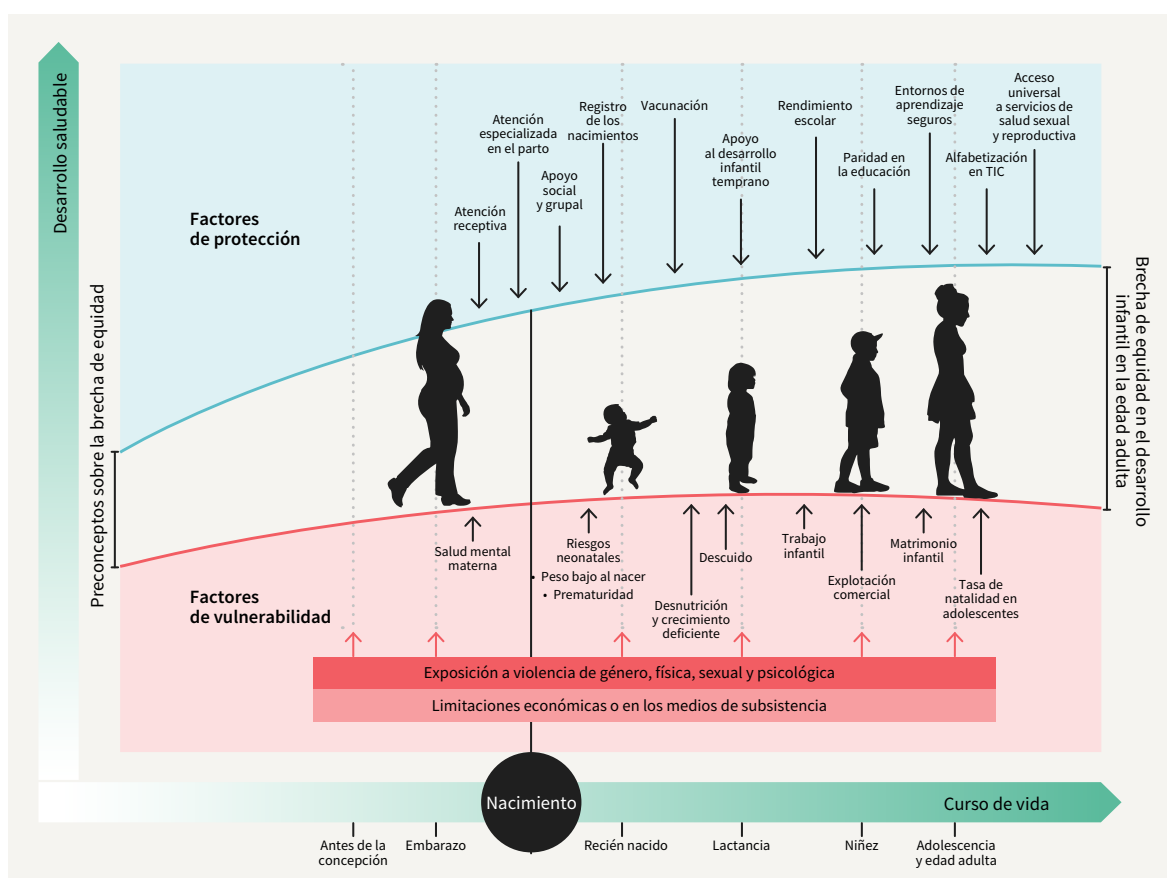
Desarrollo saludable

Preconceptos sobre la brecha de equidad

Factores de protección

Atención receptiva

Atención especializada en el parto

Apoyo social y grupal

Registro de los nacimientos

Vacunación

Apoyo al desarrollo infantil temprano

Rendimiento escolar

Paridad en la educación

Entornos de aprendizaje seguros

Alfabetización en TIC

Acceso universal a servicios de salud sexual y reproductiva

Brecha de equidad en el desarrollo infantil en la edad adulta

Salud mental materna

Riesgos neonatales
• Peso bajo al nacer
• Prematuridad

Desnutrición y crecimiento deficiente

Descuido

Trabajo infantil

Explotación comercial

Matrimonio infantil

Tasa de natalidad en adolescentes

Factores de vulnerabilidad

Exposición a violencia de género, física, sexual y psicológica

Limitaciones económicas o en los medios de subsistencia

Nacimiento

Curso de vida

Antes de la concepción

Embarazo

Recién nacido

Lactancia

Niñez

Adolescencia y edad adulta